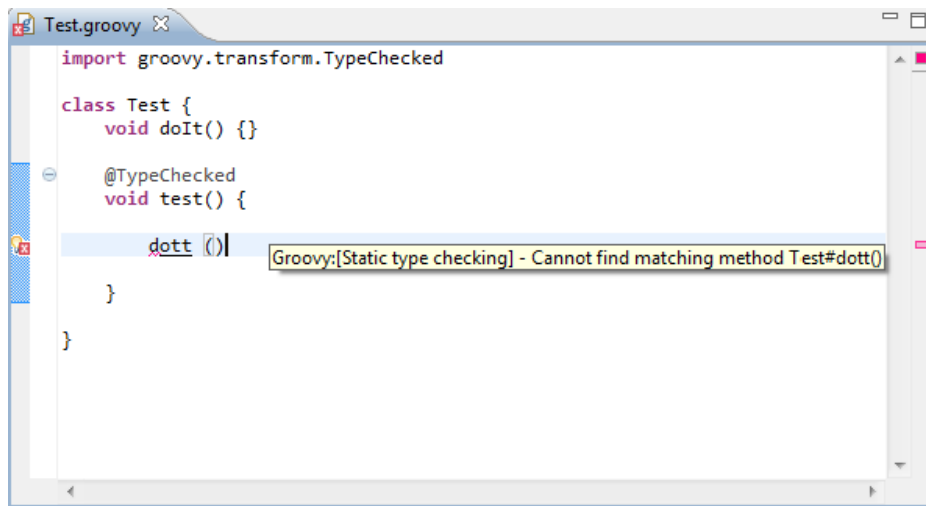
Test.groovy

import groovy.transform.TypeChecked

class Test {
    void doIt() {}

    @TypeChecked
    void test() {

        dott ()

    }

}

Groovy:[Static type checking] - Cannot find matching method Test#dott()